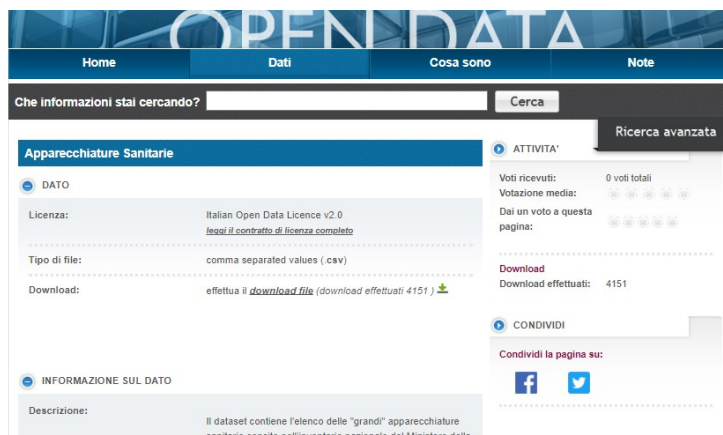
OPEN DATA

Home | Dati | Cosa sono | Note

Che informazioni stai cercando? Cerca

Ricerca avanzata

Apparecchiature Sanitarie

DATO

Licenza: Italian Open Data Licence v2.0
leggi il contratto di licenza completo

Tipo di file: comma separated values (.csv)

Download: effettua il download file (download effettuati 4151 )

INFORMAZIONE SUL DATO

Descrizione: Il dataset contiene l'elenco delle "grandi" apparecchiature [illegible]

ATTIVITA'

Voti ricevuti: 0 voti totali
Votazione media:
Dai un voto a questa pagina:

Download
Download effettuati: 4151

CONDIVIDI

Condividi la pagina su: